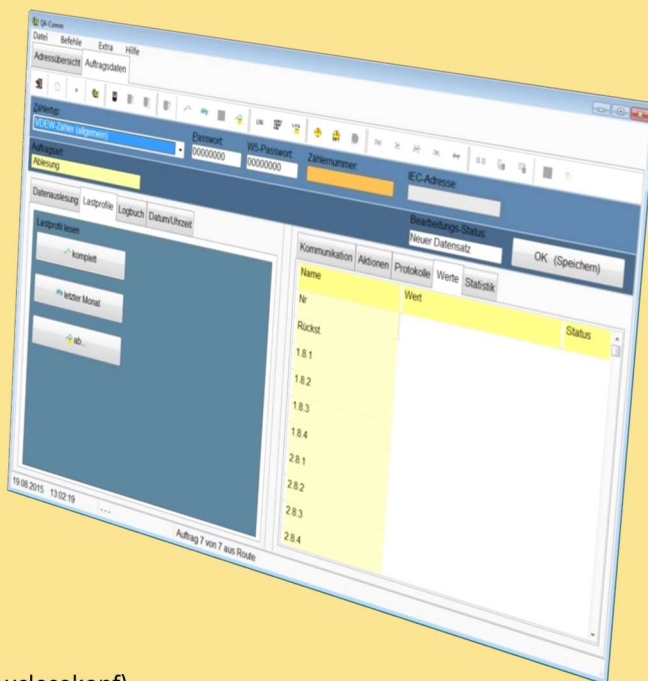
QX-Comm
Datei Befehle Extra Hilfe
Adressübersicht Auftragsdaten

Zählertyp
VOEW Zähler (allgemein)
Passwort
00000000
W5-Passwort
00000000
Zählernummer
IEC-Adresse
Auftragsart
Ablesung

Datenauslesung Lastprofile Logbuch Datum/Uhrzeit
Lastprofil lesen
komplett
letzter Monat
ab...

Bearbeitungs-Status
Neuer Datensatz
OK (Speichern)

Kommunikation Aktionen Protokolle Werte Statistik

| Name | Wert | Status |
|---|---|---|
| Nr | | |
| Rückst | | |
| 1.8.1 | | |
| 1.8.2 | | |
| 1.8.3 | | |
| 1.8.4 | | |
| 2.8.1 | | |
| 2.8.2 | | |
| 2.8.3 | | |
| 2.8.4 | | |

19.08.2015 13:02:19 ...
Auftrag 7 von 7 aus Route

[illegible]uslesekopf)